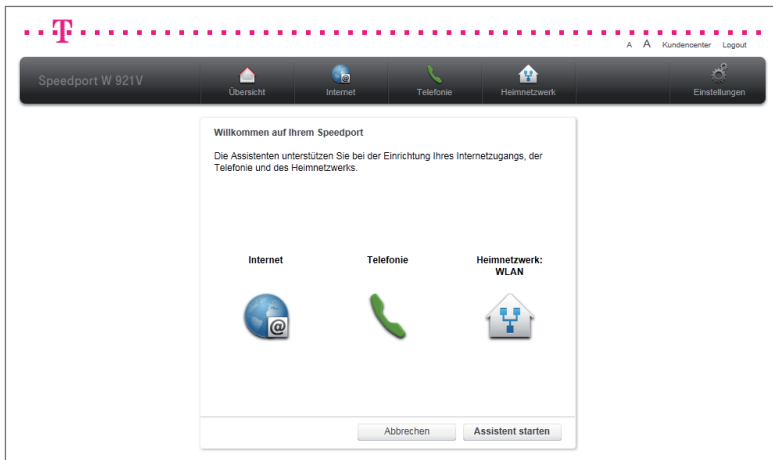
T

A A Kundencenter Logout

Speedport W 921V

Übersicht Internet Telefonie Heimnetzwerk Einstellungen

Willkommen auf Ihrem Speedport

Die Assistenten unterstützen Sie bei der Einrichtung Ihres Internetzugangs, der Telefonie und des Heimnetzwerks.

Internet

Telefonie

Heimnetzwerk: WLAN

Abbrechen

Assistent starten